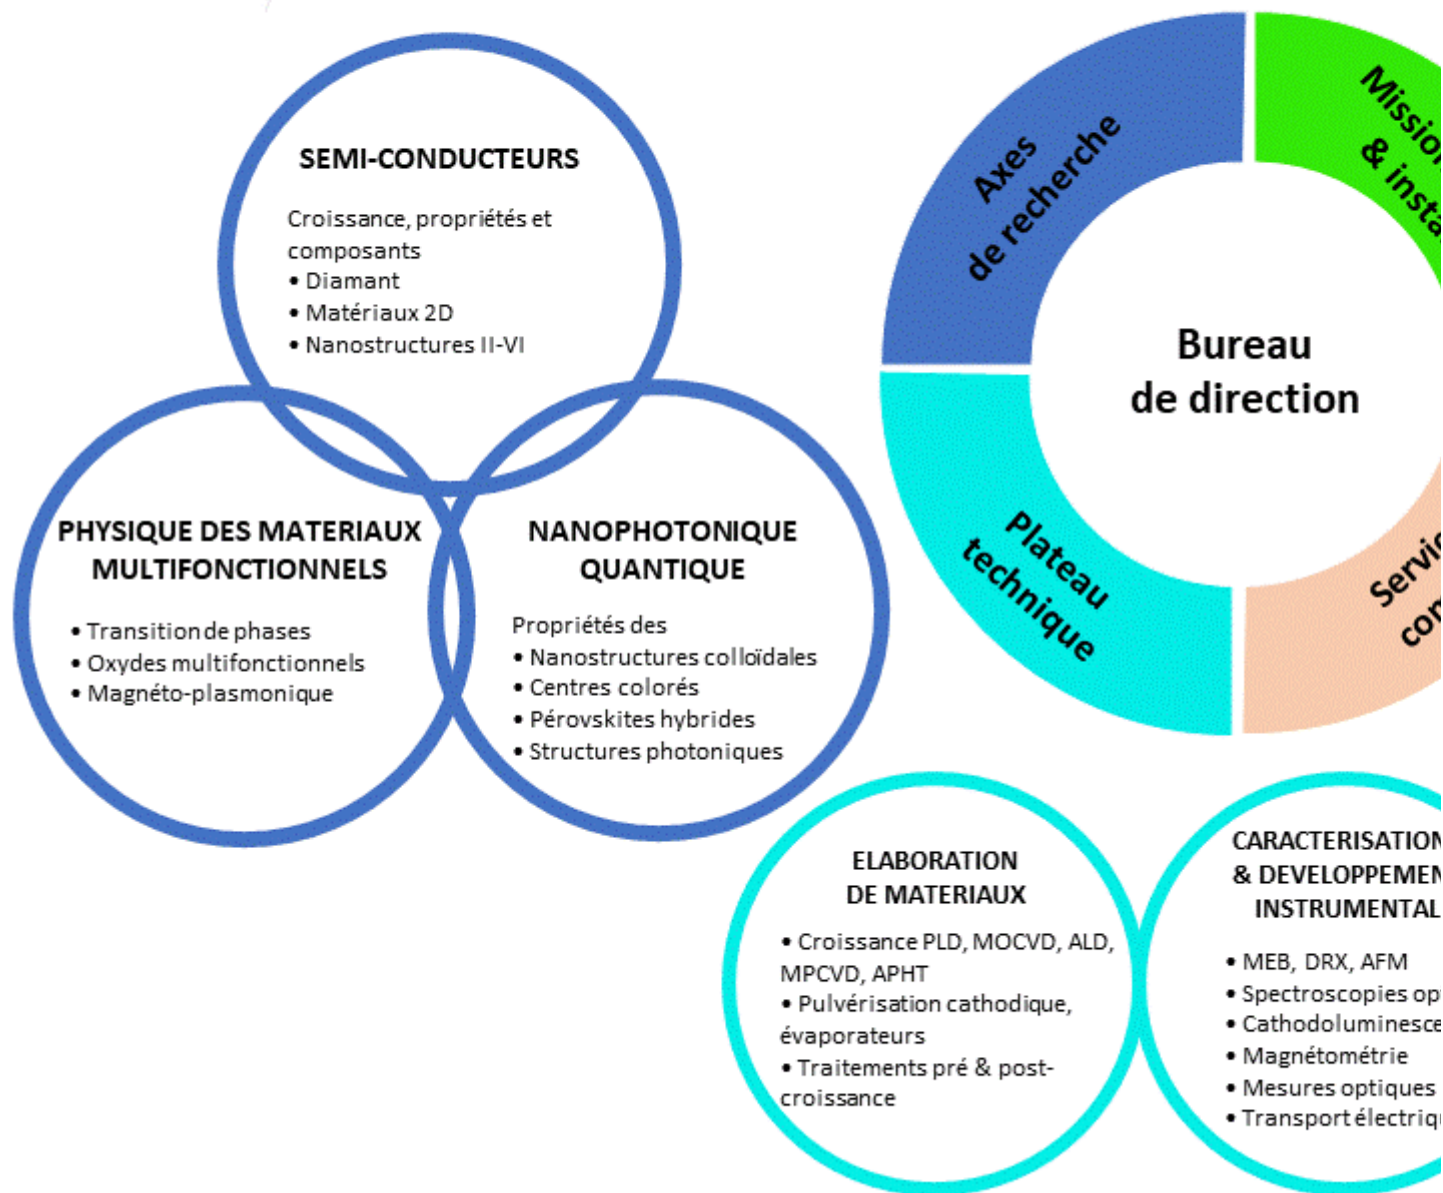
SEMI-CONDUCTEURS

Croissance, propriétés et composants
• Diamant
• Matériaux 2D
• Nanostructures II-VI

PHYSIQUE DES MATERIAUX MULTIFONCTIONNELS

• Transition de phases
• Oxydes multifonctionnels
• Magnéto-plasmonique

NANOPHOTONIQUE QUANTIQUE

Propriétés des
• Nanostructures colloïdales
• Centres colorés
• Pérovskites hybrides
• Structures photoniques

Axes de recherche

Missio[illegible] & insta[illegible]

Bureau de direction

Plateau technique

Servi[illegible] co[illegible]

ELABORATION DE MATERIAUX

• Croissance PLD, MOCVD, ALD, MPCVD, APHT
• Pulvérisation cathodique, évaporateurs
• Traitements pré & post-croissance

CARACTERISATION & DEVELOPPEMEN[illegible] INSTRUMENTAL

• MEB, DRX, AFM
• Spectroscopies op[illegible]
• Cathodoluminesce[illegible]
• Magnétométrie
• Mesures optiques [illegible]
• Transport électriq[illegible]